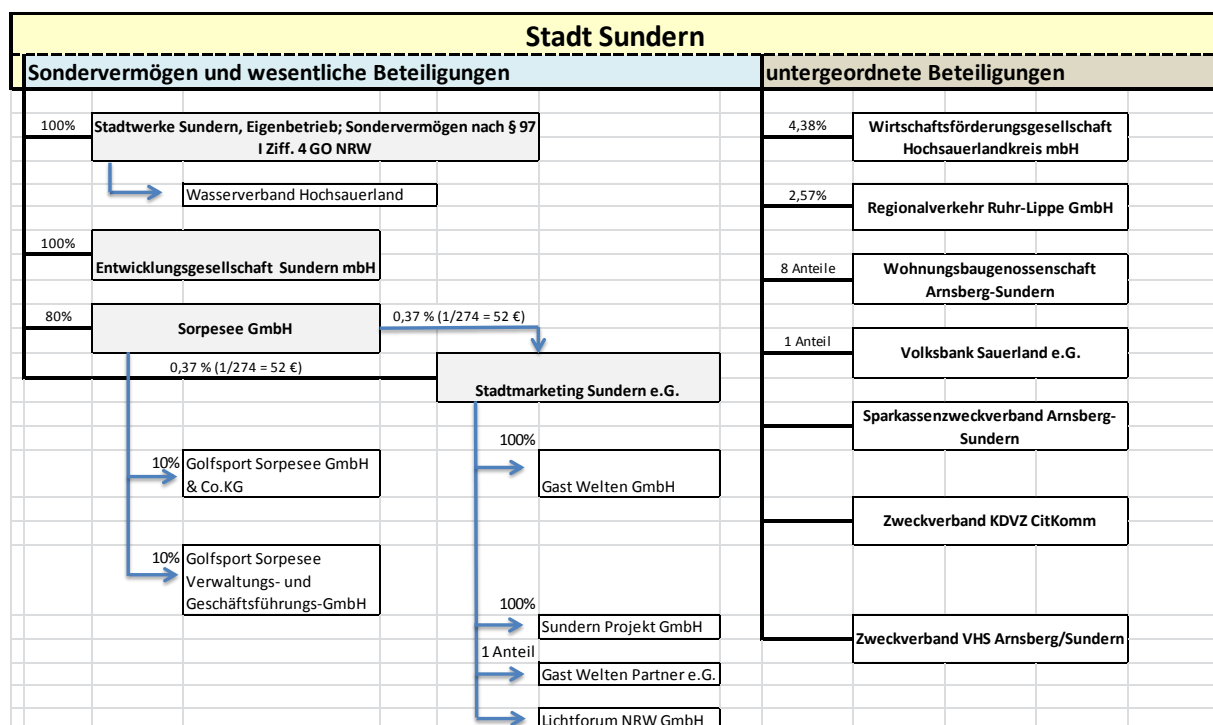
Stadt Sundern

Sondervermögen und wesentliche Beteiligungen

100% Stadtwerke Sundern, Eigenbetrieb; Sondervermögen nach § 97 I Ziff. 4 GO NRW

Wasserverband Hochsauerland

100% Entwicklungsgesellschaft Sundern mbH

80% Sorpesee GmbH

0,37 % (1/274 = 52 €)

0,37 % (1/274 = 52 €)

Stadtmarketing Sundern e.G.

10% Golfsport Sorpesee GmbH & Co.KG

10% Golfsport Sorpesee Verwaltungs- und Geschäftsführungs-GmbH

100% Gast Welten GmbH

100% Sundern Projekt GmbH

1 Anteil Gast Welten Partner e.G.

Lichtforum NRW GmbH

untergeordnete Beteiligungen

4,38% Wirtschaftsförderungsgesellschaft Hochsauerlandkreis mbH

2,57% Regionalverkehr Ruhr-Lippe GmbH

8 Anteile Wohnungsbaugenossenschaft Arnsberg-Sundern

1 Anteil Volksbank Sauerland e.G.

Sparkassenzweckverband Arnsberg-Sundern

Zweckverband KDVZ CitKomm

Zweckverband VHS Arnsberg/Sundern